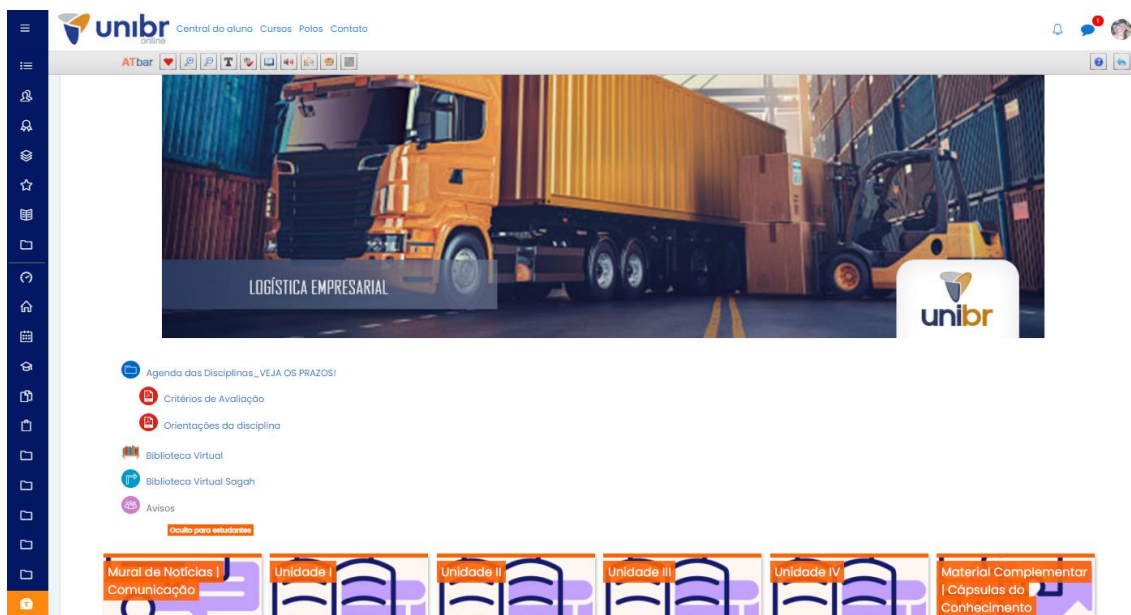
unibr online Central do aluno Cursos Polos Contato

ATbar

LOGÍSTICA EMPRESARIAL

unibr

Agenda das Disciplinas_VEJA OS PRAZOS!

Critérios de Avaliação

Orientações da disciplina

Biblioteca Virtual

Biblioteca Virtual Sagah

Avisos

Oculto para estudantes

Mural de Notícias | Comunicação

Unidade I

Unidade II

Unidade III

Unidade IV

Material Complementar | Cápsulas do Conhecimento